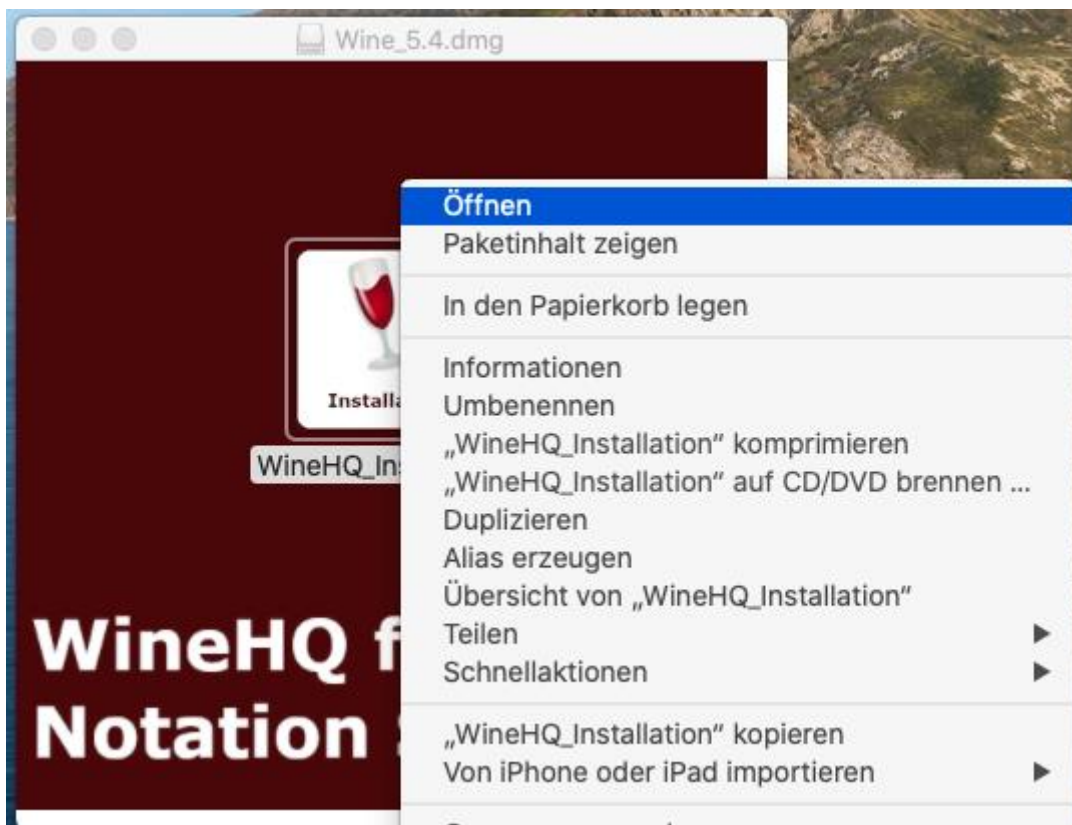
Wine_5.4.dmg

Installa

WineHQ_In

WineHQ f
Notation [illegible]

Öffnen
Paketinhalt zeigen

In den Papierkorb legen

Informationen
Umbenennen
„WineHQ_Installation" komprimieren
„WineHQ_Installation" auf CD/DVD brennen ...
Duplizieren
Alias erzeugen
Übersicht von „WineHQ_Installation"
Teilen
Schnellaktionen

„WineHQ_Installation" kopieren
Von iPhone oder iPad importieren

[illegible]